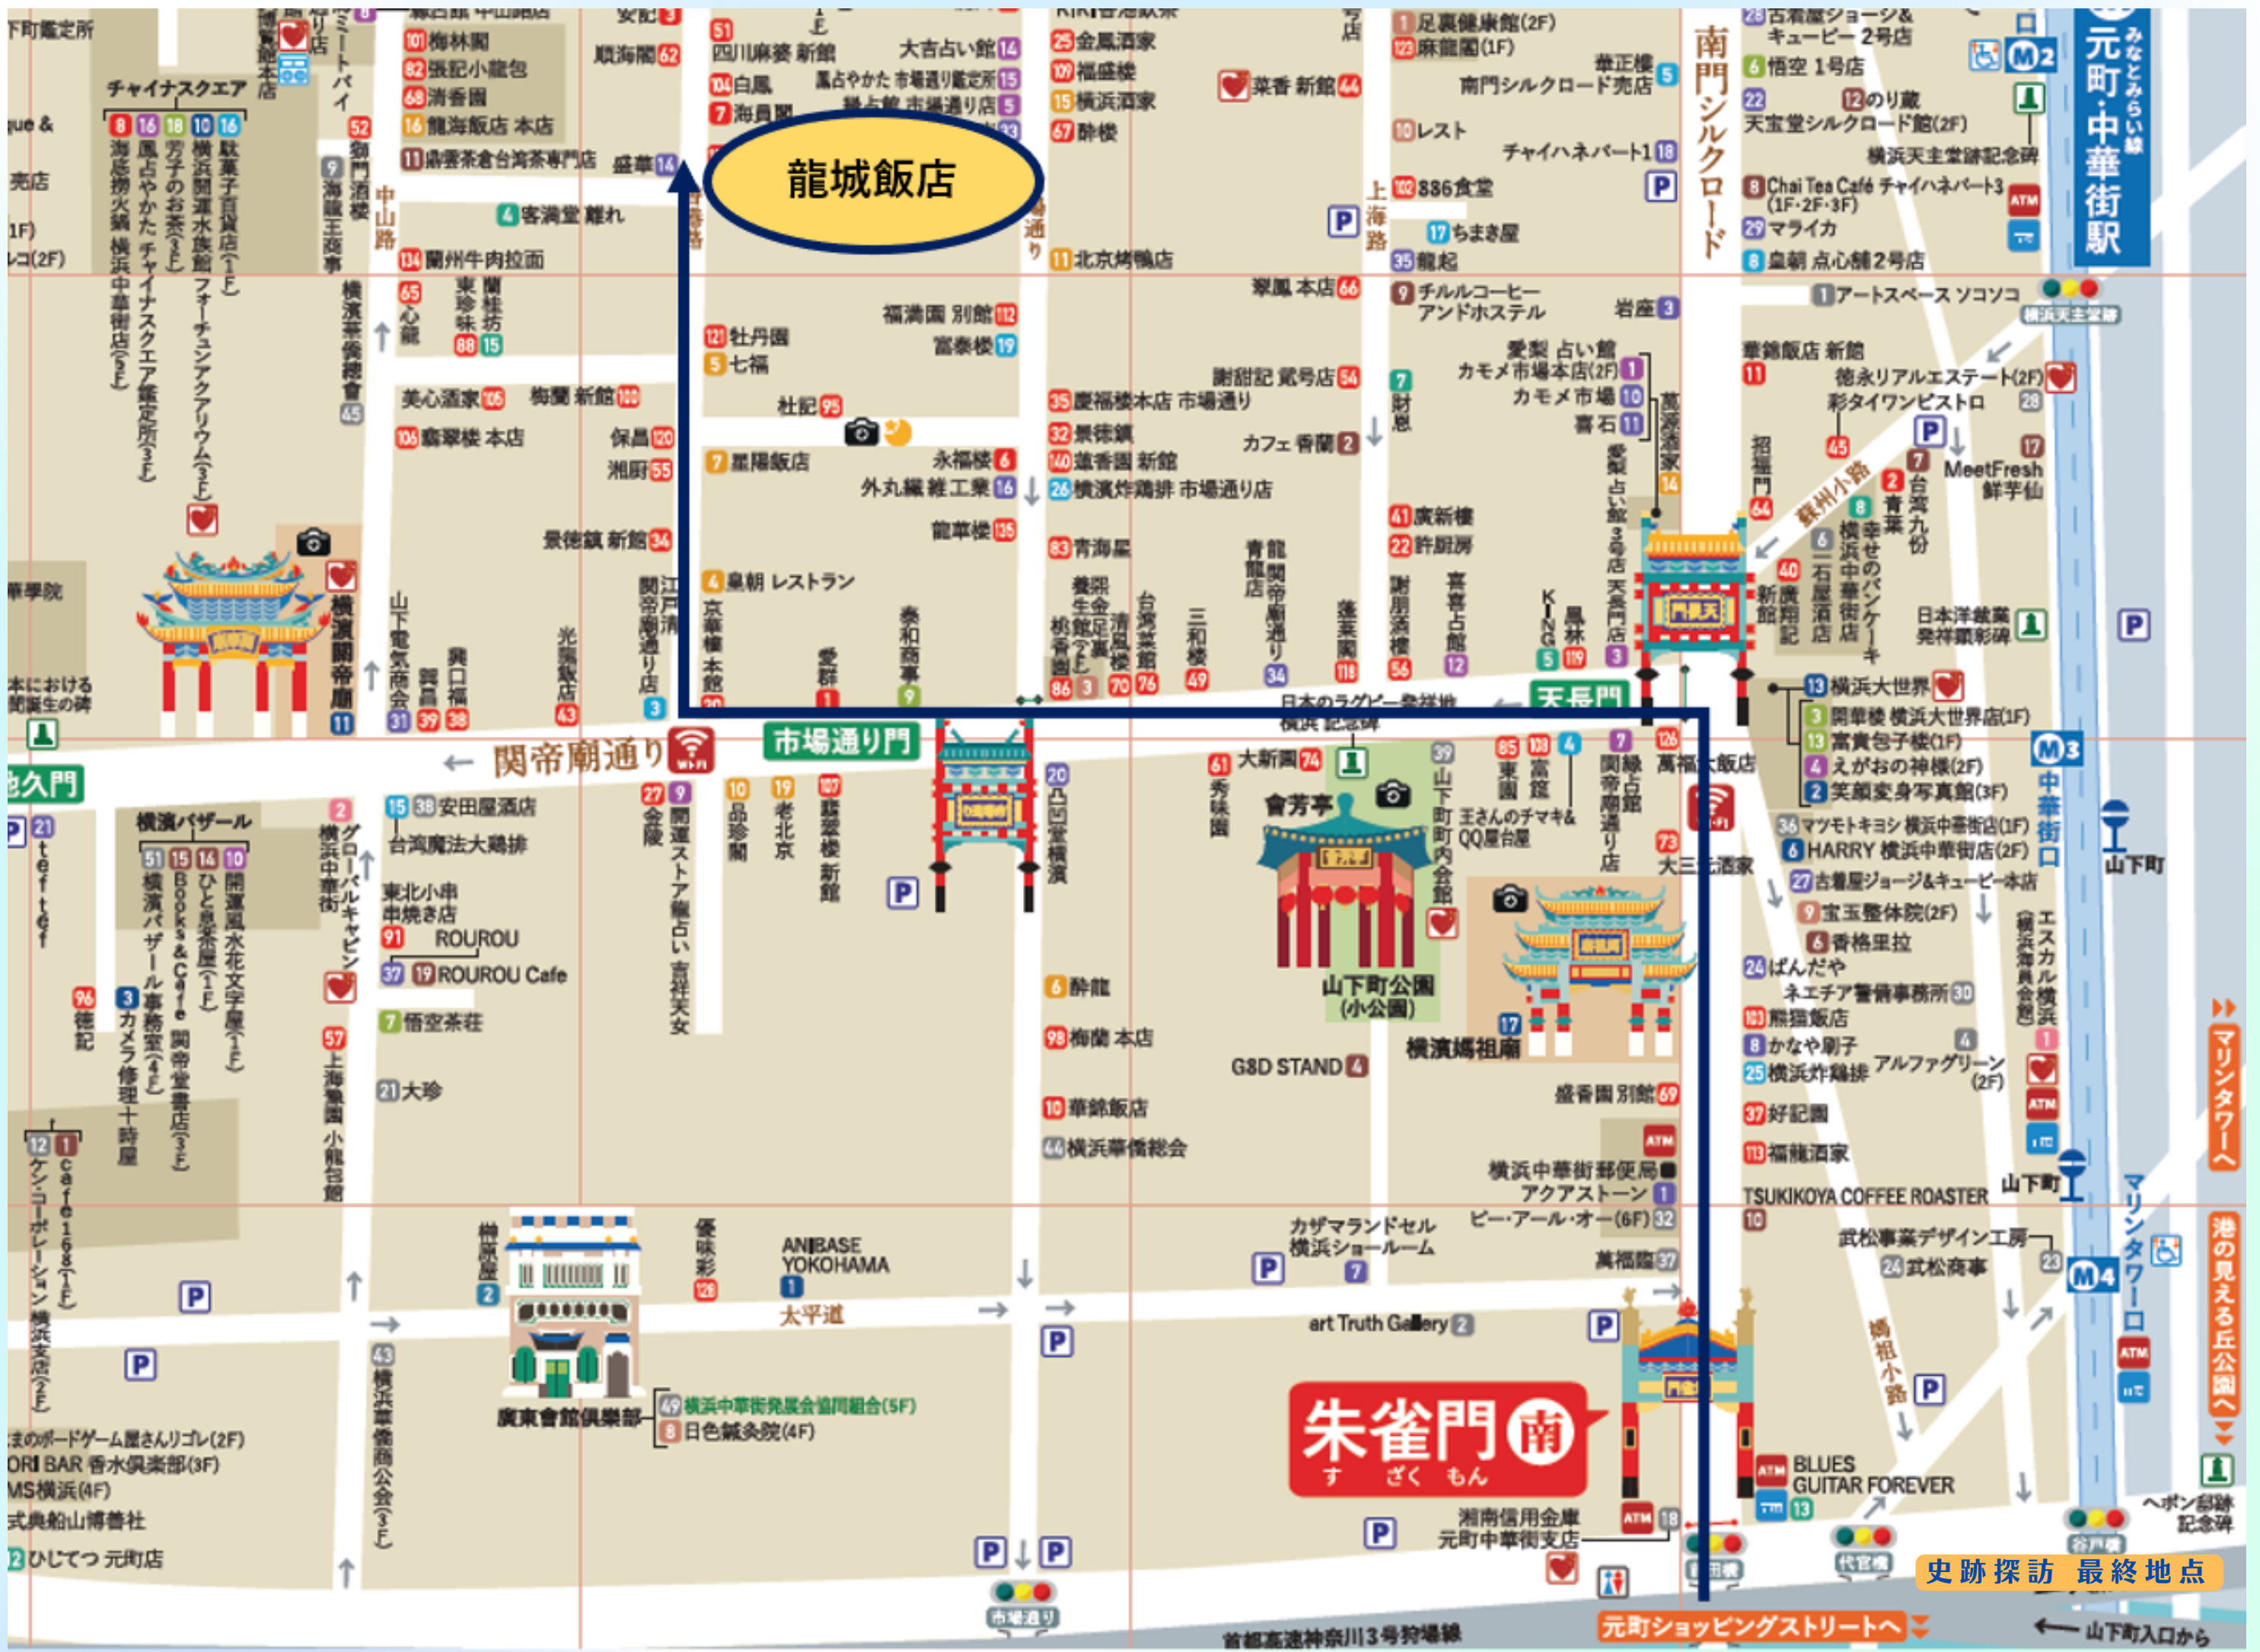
龍城飯店

元町・中華街駅
みなとみらい線

南門シルクロード

関帝廟通り

市場通り門

天長門

延平門

朱雀門 南
す ざく もん

中山路

上海路

福建路

香港路

太平道

蘇州小路

媽祖小路

チャイナスクエア

横濱関帝廟

横濱媽祖廟

山下町公園 (小公園)

會芳亭

廣東會館倶楽部

横浜バザール

地久門

中華街口

マリンタワー口

山下町

山下町

市場通り

谷戸橋

代官橋

元町ショッピングストリートへ

首都高速神奈川3号狩場線

山下町入口から

史跡探訪 最終地点

マリンタワーへ

港の見える丘公園へ

ヘボン邸跡記念碑

日本洋裁業発祥顕彰碑

日本のラグビー発祥地 横浜 記念碑

日本における関羽誕生の碑

横浜天主堂跡記念碑

横浜天主堂跡

101 梅林閣
82 張記小籠包
68 清香園
16 龍海飯店 本店
11 鼎雲茶倉台湾茶専門店
134 蘭州牛肉拉面
4 客満堂 離れ
65 心龍
88 15 聘珍樓
106 翡翠楼 本店
105 美心酒家
100 梅蘭 新館
120 保昌
55 湘厨
34 景徳鎮 新館
31 39 38
43
3
20
1
9
51 四川麻婆 新館
104 白鳳
7 海員閣
14 大吉占い館
15 黒占やかた 市場通り鑑定所
5 緑占館 市場通り店
14 盛華
62 順海閣
121 牡丹園
5 七福
95 杜記
7 景陽飯店
6 永福楼
16 外丸編 雑工業
135 龍華楼
112 福満園 別館
19 富泰楼
4 皇朝 レストラン
25 金鳳酒家
109 福盛楼
15 横浜酒家
67 酔楼
11 北京烤鴨店
35 慶福楼本店 市場通り
32 景徳鎮
140 蓮香園 新館
26 横濱炸雞排 市場通り店
83 青海屋
86 3 70 76 49 34 118 56 12
66 寮風 本店
54 謝甜記 貳号店
2 カフェ 香蘭
44 菜香 新館
1 足裏健康館(2F)
123 麻龍園(1F)
10 レスト
18 チャイハネパート1
102 886食堂
17 ちまき屋
35 龍起
9 チルルコーヒー アンドホステル
3 岩座
5 南門シルクロード売店
華正樓
7 財神
41 廣新楼
22 許厨房
愛梨 占い館 カモメ市場本店(2F) 1
カモメ市場 10
喜石 11
14
23 古着屋ジョージ&キュービー 2号店
6 悟空 1号店
22 天宝堂シルクロード館(2F)
12 のり蔵
8 Chai Tea Café チャイハネパート3 (1F・2F・3F)
29 マライカ
8 皇朝 点心舗2号店
1 アートスペース ソコソコ
11 華錦飯店 新館
28 徳永リアルエステート(2F)
彩タイワンビストロ
45
64 招福門
2 青葉
7 台湾九份
17 MeetFresh 鮮芋仙
8 幸せのパンケーキ 横浜中華街店
6 石屋酒店
40 新廣記
5 119 3
13 横浜大世界
3 開華楼 横浜大世界店(1F)
13 富貴包子楼(1F)
4 えがおの神様(2F)
2 笑顔変身写真館(3F)
36 マツモトキヨシ 横浜中華街店(1F)
6 HARRY 横浜中華街店(2F)
27 古着屋ジョージ&キュービー本店
9 宝玉整体院(2F)
6 香格里拉
24 ばんだや
30 ネエチア警備事務所
103 熊猫飯店
8 かなや刷子
25 横浜炸雞排
4 アルファグリーン(2F)
37 好記園
113 福龍酒家
TSUKIKOYA COFFEE ROASTER
10
武松事業デザイン工房
23 武松商事
BLUES GUITAR FOREVER
13
18 湘南信用金庫 元町中華街支店
art Truth Gallery 2
萬福臨 37
カザマランドセル 横浜ショールーム 7
ビー・アール・オー(6F) 32
アクアストーン 1
横浜中華街郵便局
69 盛香園 別館
G8D STAND 4
17
6 酔龍
98 梅蘭 本店
10 華錦飯店
44 横浜華僑総会
61 秀味園
74 大新園
85 東園
108 富貴館
4
7 関帝廟通り店
126 萬福大飯店
73 大三元酒家
39 山下町町内会館
王さんのチマキ& QQ星台屋
10 品珍閣
19 老北京
107 華龍楼 新館
27 9 金陵
関帝廟通りストア 龍占い 吉祥天女
20 凸凹堂横濱
15 38 安田屋酒店
台湾魔法大鶏排
東北小串 串焼き店
91 ROUROU
37 19 ROUROU Cafe
7 悟空茶荘
57 上海豫園 小籠包館
21 大珍
2 横浜中華街 グローバルキャビン
43 横浜華僑商会(3F)
榊原屋 2
優味彩 126
ANBASE YOKOHAMA 1
49 横浜中華街発展会協同組合(5F)
8 日色鍼灸院(4F)
51 15 14 10
横濱バザール
横浜バザール事務室(4F)
Books&Cafe 関帝堂書店(3F)
ひと息茶屋(1F)
開運風水花文字屋(1F)
96 徳記
3 カメラ修理十時屋
12 1 cafe 168(1F)
ケンコーポレーション 横浜支店(2F)
まのボードゲーム屋さんリゴレ(2F)
ORI BAR 香水倶楽部(3F)
MS横浜(4F)
式典船山博善社
2 ひじてつ 元町店
8 16 18 10 16
海底撈火鍋 横浜中華街店(3F)
風占やかた チャイナスクエア鑑定所(3F)
男子のお茶(3F)
横浜関運水族館 フォーチュンアクアリウム(3F)
駄菓子百貨店(1F)
9 海龍王商事
52 狗門酒楼
横濱茶俊會
江戸清 関帝廟通り店
京華楼本館
愛群
泰和商事
山下電気商会
舞昌
興口福
光華飯店
蓬萊閣
謝甜記
喜吉占館
三和楼
台湾美食館
清風楼
養生会館足裏
粉茶館
青龍閣
鳳林
KING
愛梨占い館
3号店 天長門店
萬珍楼
市場通り
エスカル横浜
横浜海員会館
萬珍楼